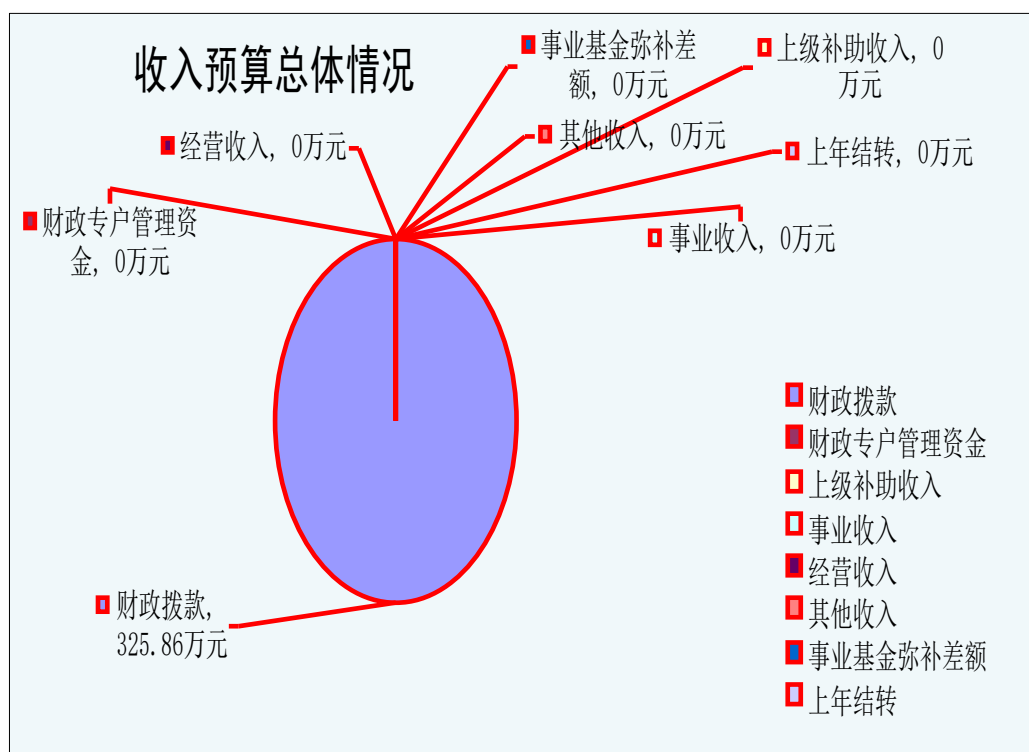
收入预算总体情况

事业基金弥补差额，0万元

上级补助收入，0万元

经营收入，0万元

其他收入，0万元

上年结转，0万元

财政专户管理资金，0万元

事业收入，0万元

财政拨款

财政专户管理资金

上级补助收入

事业收入

经营收入

其他收入

事业基金弥补差额

上年结转

财政拨款，325.86万元